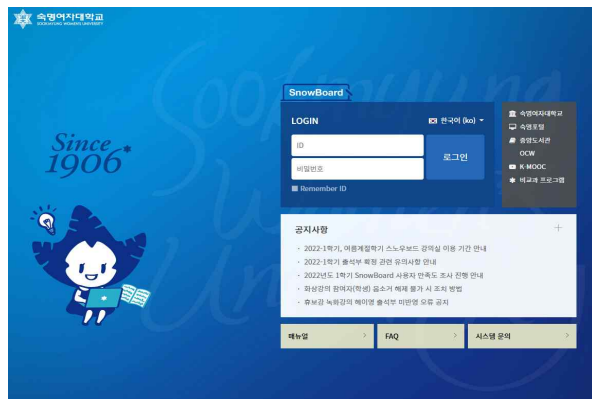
숙명여자대학교
SOOKMYUNG WOMEN'S UNIVERSITY

Since 1906

SnowBoard

LOGIN

한국어 (ko)

ID

비밀번호

로그인

Remember ID

숙명여자대학교
숙명포털
숙명도서관
OCW
K-MOOC
비교과 프로그램

공지사항

+

2022-1학기, 여름계절학기 스노우보드 강의실 이용 기간 안내
2022-1학기 출석부 확정 관련 유의사항 안내
2022년도 1학기 SnowBoard 사용자 만족도 조사 진행 안내
화상강의 참여자(학생) 음소거 해제 불가 시 조치 방법
휴보강 녹화강의 메이엔 출석부 미반영 오류 공지

매뉴얼 >

FAQ >

시스템 문의 >

Sookmyung Women's University